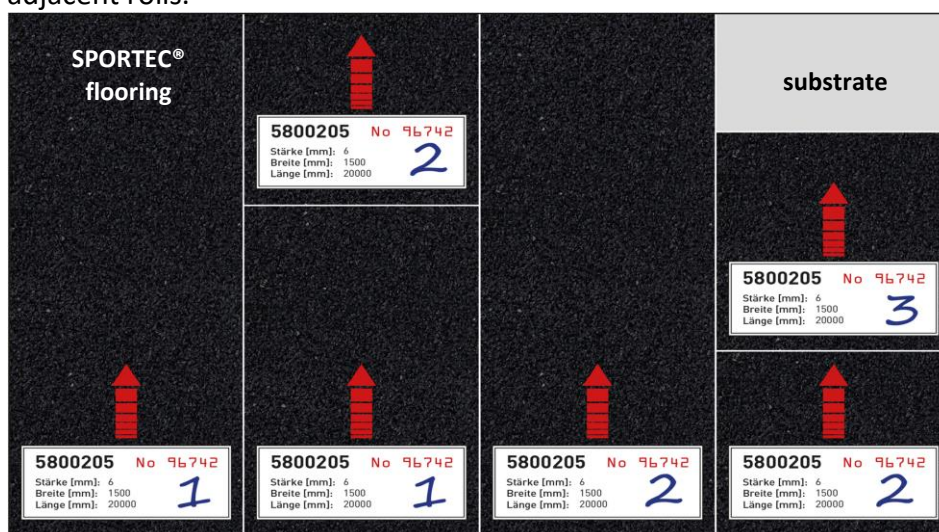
adjacent rolls.

SPORTEC® flooring

5800205 No 96742
Stärke [mm]: 6
Breite [mm]: 1500
Länge [mm]: 20000
2

substrate

5800205 No 96742
Stärke [mm]: 6
Breite [mm]: 1500
Länge [mm]: 20000
3

5800205 No 96742
Stärke [mm]: 6
Breite [mm]: 1500
Länge [mm]: 20000
1

5800205 No 96742
Stärke [mm]: 6
Breite [mm]: 1500
Länge [mm]: 20000
1

5800205 No 96742
Stärke [mm]: 6
Breite [mm]: 1500
Länge [mm]: 20000
2

5800205 No 96742
Stärke [mm]: 6
Breite [mm]: 1500
Länge [mm]: 20000
2